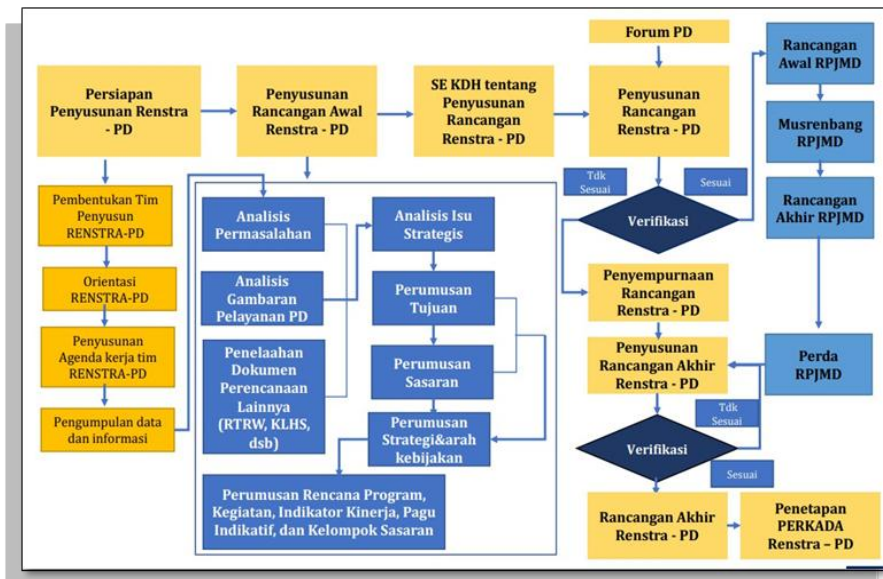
Persiapan Penyusunan Renstra - PD

Penyusunan Rancangan Awal Renstra - PD

SE KDH tentang Penyusunan Rancangan Renstra - PD

Forum PD

Penyusunan Rancangan Renstra - PD

Rancangan Awal RPJMD

Musrenbang RPJMD

Rancangan Akhir RPJMD

Pembentukan Tim Penyusun RENSTRA-PD

Orientasi RENSTRA-PD

Penyusunan Agenda kerja tim RENSTRA-PD

Pengumpulan data dan informasi

Analisis Permasalahan

Analisis Gambaran Pelayanan PD

Penelaahan Dokumen Perencanaan Lainnya (RTRW, KLHS, dsb)

Analisis Isu Strategis

Perumusan Tujuan

Perumusan Sasaran

Perumusan Strategi&arah kebijakan

Perumusan Rencana Program, Kegiatan, Indikator Kinerja, Pagu Indikatif, dan Kelompok Sasaran

Tdk Sesuai

Sesuai

Verifikasi

Penyempurnaan Rancangan Renstra - PD

Penyusunan Rancangan Akhir Renstra - PD

Perda RPJMD

Tdk Sesuai

Verifikasi

Sesuai

Rancangan Akhir Renstra - PD

Penetapan PERKADA Renstra – PD